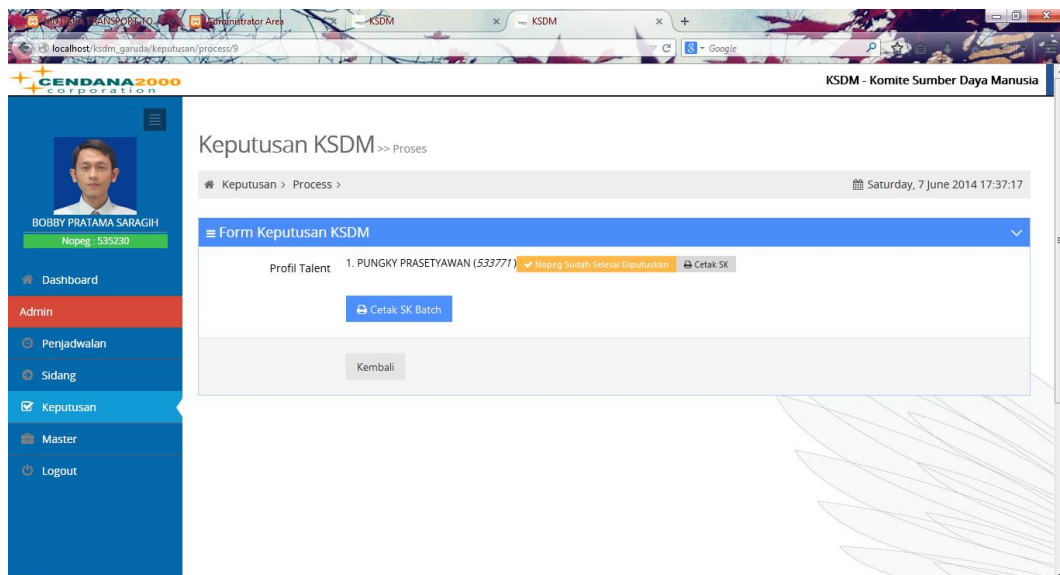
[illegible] TRANSPORT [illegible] | Administrator Area | KSDM | KSDM

localhost/ksdm_garuda/keputusan/process/9

Google

CENDANA2000 corporation

KSDM - Komite Sumber Daya Manusia

BOBBY PRATAMA SARAGIH
Nopeg : 535230

Dashboard
Admin
Penjadwalan
Sidang
Keputusan
Master
Logout

Keputusan KSDM >> Proses

Keputusan > Process >

Saturday, 7 June 2014 17:37:17

≡ Form Keputusan KSDM

Profil Talent 1. PUNGKY PRASETYAWAN (*533771*) ✔ Nopeg Sudah Selesai Diputuskan Cetak SK

Cetak SK Batch

Kembali